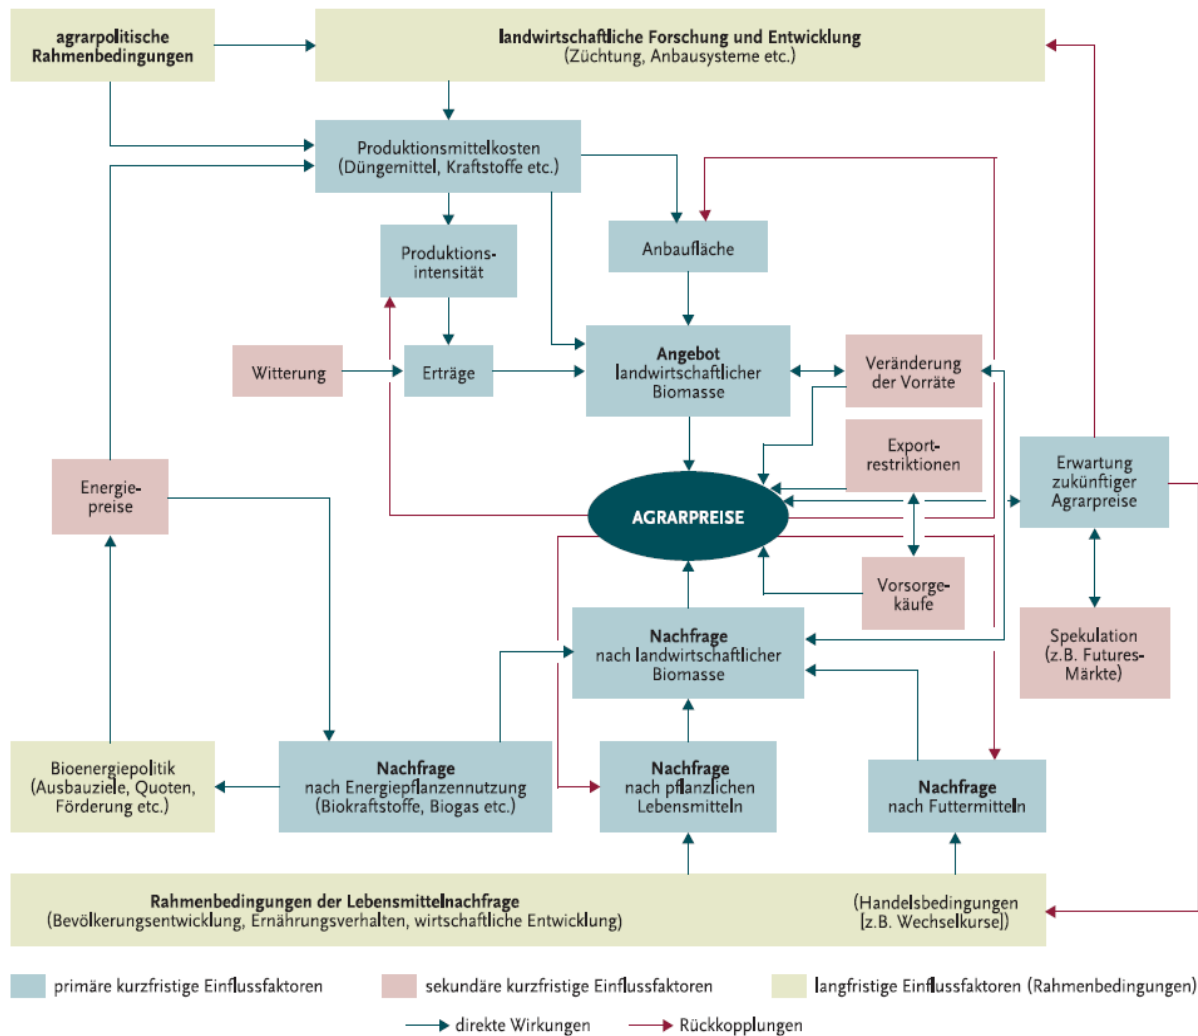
agrarpolitische Rahmenbedingungen

landwirtschaftliche Forschung und Entwicklung
(Züchtung, Anbausysteme etc.)

Produktionsmittelkosten
(Düngemittel, Kraftstoffe etc.)

Produktionsintensität

Anbaufläche

Witterung

Erträge

Angebot
landwirtschaftlicher Biomasse

Veränderung der Vorräte

Exportrestriktionen

Energiepreise

AGRARPREISE

Erwartung zukünftiger Agrarpreise

Vorsorgekäufe

Nachfrage
nach landwirtschaftlicher Biomasse

Spekulation
(z.B. Futures-Märkte)

Bioenergiepolitik
(Ausbauziele, Quoten, Förderung etc.)

Nachfrage
nach Energiepflanzennutzung
(Biokraftstoffe, Biogas etc.)

Nachfrage
nach pflanzlichen Lebensmitteln

Nachfrage
nach Futtermitteln

Rahmenbedingungen der Lebensmittelnachfrage
(Bevölkerungsentwicklung, Ernährungsverhalten, wirtschaftliche Entwicklung)

(Handelsbedingungen [z.B. Wechselkurse])

primäre kurzfristige Einflussfaktoren

sekundäre kurzfristige Einflussfaktoren

langfristige Einflussfaktoren (Rahmenbedingungen)

direkte Wirkungen

Rückkopplungen